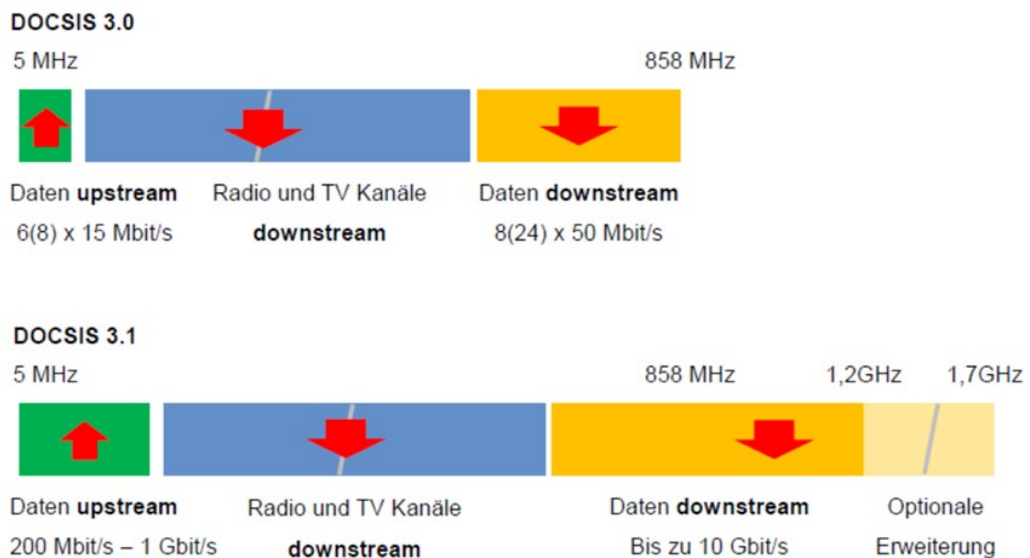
**DOCSIS 3.0**

5 MHz

858 MHz

Daten **upstream**
6(8) x 15 Mbit/s

Radio und TV Kanäle
**downstream**

Daten **downstream**
8(24) x 50 Mbit/s

**DOCSIS 3.1**

5 MHz

858 MHz

1,2GHz

1,7GHz

Daten **upstream**
200 Mbit/s – 1 Gbit/s

Radio und TV Kanäle
**downstream**

Daten **downstream**
Bis zu 10 Gbit/s

Optionale
Erweiterung